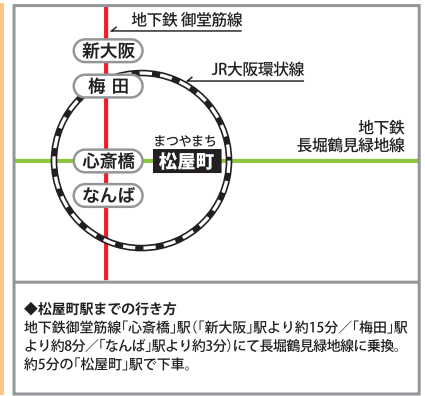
地下鉄 御堂筋線

新大阪

梅田

JR大阪環状線

地下鉄
長堀鶴見緑地線

まつやまち
松屋町

心斎橋

なんば

◆松屋町駅までの行き方
地下鉄御堂筋線「心斎橋」駅(「新大阪」駅より約15分/「梅田」駅より約8分/「なんば」駅より約3分)にて長堀鶴見緑地線に乗換。約5分の「松屋町」駅で下車。